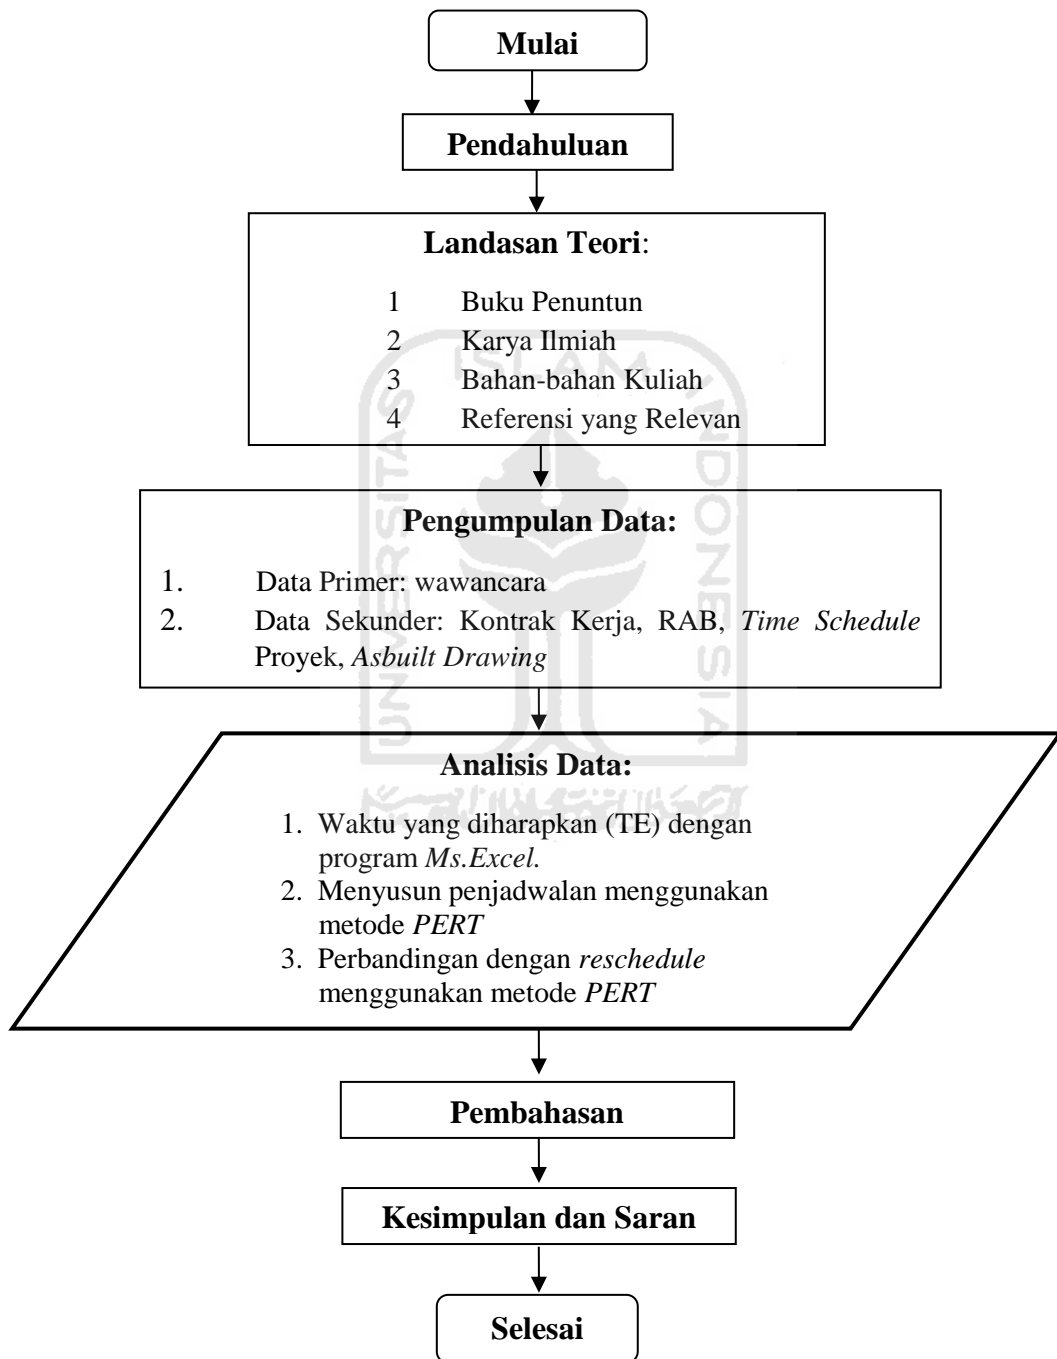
Mulai

Pendahuluan

Landasan Teori:

1 Buku Penuntun
2 Karya Ilmiah
3 Bahan-bahan Kuliah
4 Referensi yang Relevan

Pengumpulan Data:

1. Data Primer: wawancara
2. Data Sekunder: Kontrak Kerja, RAB, Time Schedule Proyek, Asbuilt Drawing

Analisis Data:

1. Waktu yang diharapkan (TE) dengan program Ms.Excel.
2. Menyusun penjadwalan menggunakan metode PERT
3. Perbandingan dengan reschedule menggunakan metode PERT

Pembahasan

Kesimpulan dan Saran

Selesai